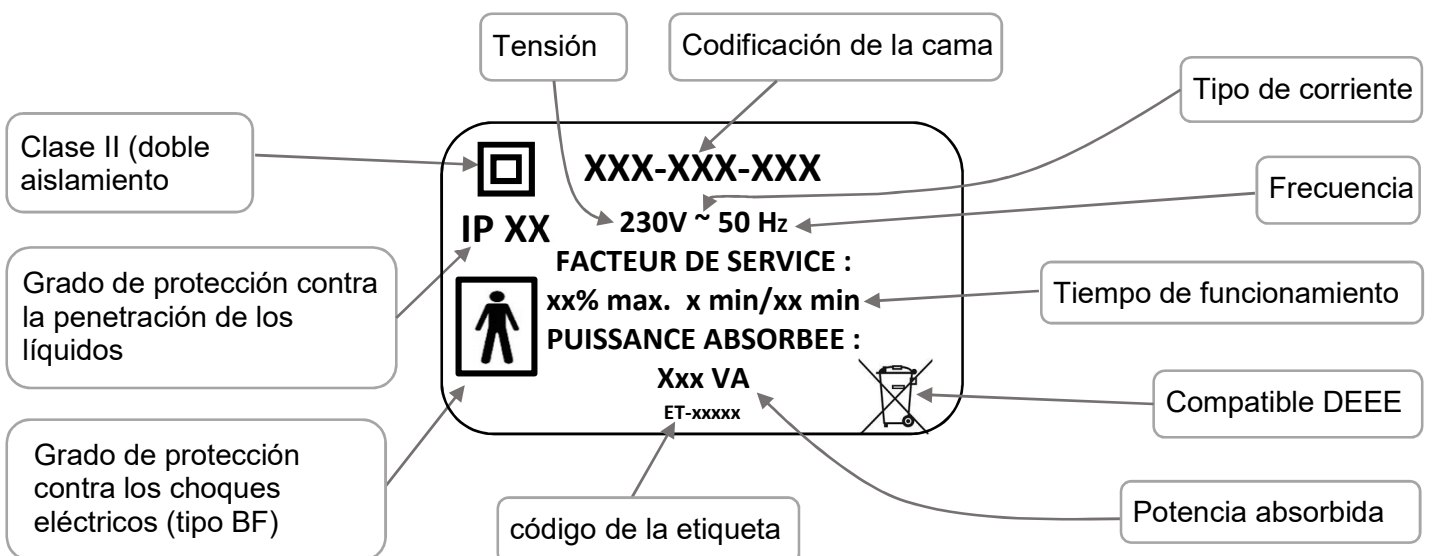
Tensión

Codificación de la cama

Tipo de corriente

Clase II (doble aislamiento

XXX-XXX-XXX

Frecuencia

230V ~ 50 Hz

IP XX

FACTEUR DE SERVICE :

Grado de protección contra la penetración de los líquidos

xx% max. x min/xx min

Tiempo de funcionamiento

PUISSANCE ABSORBEE :

Xxx VA

Compatible DEEE

ET-xxxxx

Grado de protección contra los choques eléctricos (tipo BF)

código de la etiqueta

Potencia absorbida